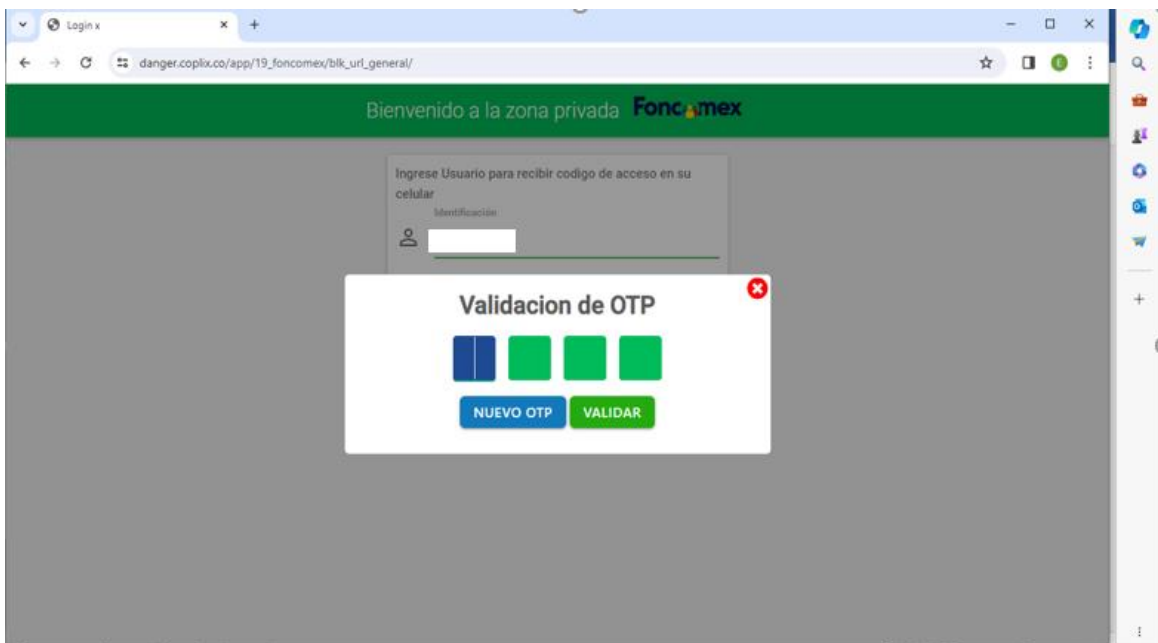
Login x

danger.coplix.co/app/19_foncomex/blk_url_general/

Bienvenido a la zona privada Foncomex

Ingrese Usuario para recibir codigo de acceso en su celular

Identificación

Validacion de OTP

NUEVO OTP VALIDAR